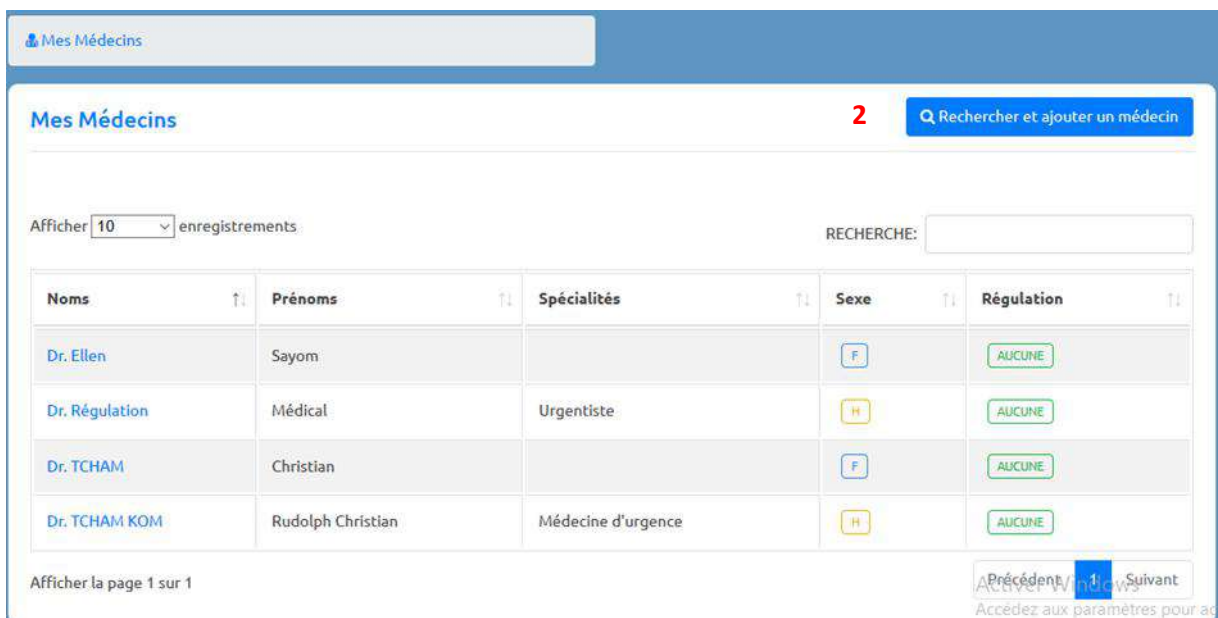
Mes Médecins

Mes Médecins

2

Rechercher et ajouter un médecin

Afficher 10 enregistrements

RECHERCHE:

| Noms | Prénoms | Spécialités | Sexe | Régulation |
|---|---|---|---|---|
| Dr. Ellen | Sayom | | F | AUCUNE |
| Dr. Régulation | Médical | Urgentiste | H | AUCUNE |
| Dr. TCHAM | Christian | | F | AUCUNE |
| Dr. TCHAM KOM | Rudolph Christian | Médecine d'urgence | H | AUCUNE |

Afficher la page 1 sur 1

Précédent 1 Suivant

Activer Windows
Accédez aux paramètres pour ac